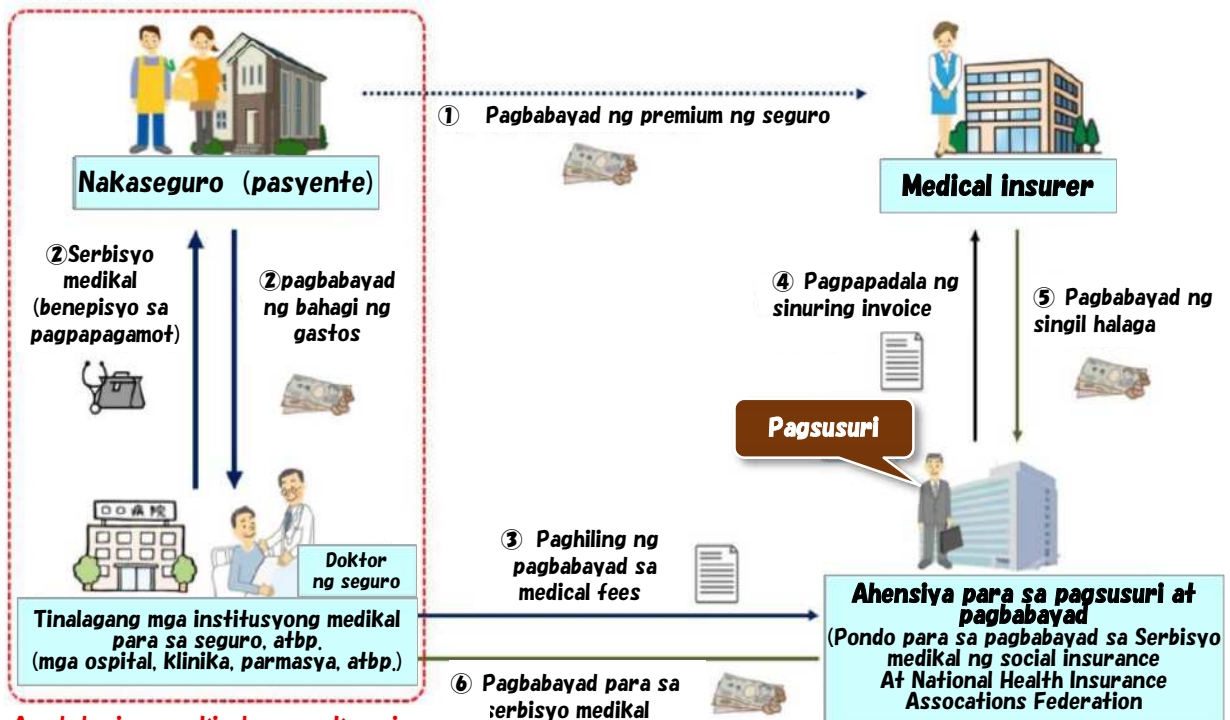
Nakaseguro (pasyente)

① Pagbabayad ng premium ng seguro

Medical insurer

②Serbisyo medikal (benepisyo sa pagpapagamot)

②pagbabayad ng bahagi ng gastos

④ Pagpapadala ng sinuring invoice

⑤ Pagbabayad ng singil halaga

Pagsusuri

○○病院

Doktor ng seguro

③ Paghiling ng pagbabayad sa medical fees

Tinalagang mga institusyong medikal para sa seguro, atbp. (mga ospital, klinika, parmasya, atbp.)

Ahensiya para sa pagsusuri at pagbabayad (Pondo para sa pagbabayad sa Serbisyo medikal ng social insurance At National Health Insurance Assocations Federation

⑥ Pagbabayad para sa serbisyo medikal

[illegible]